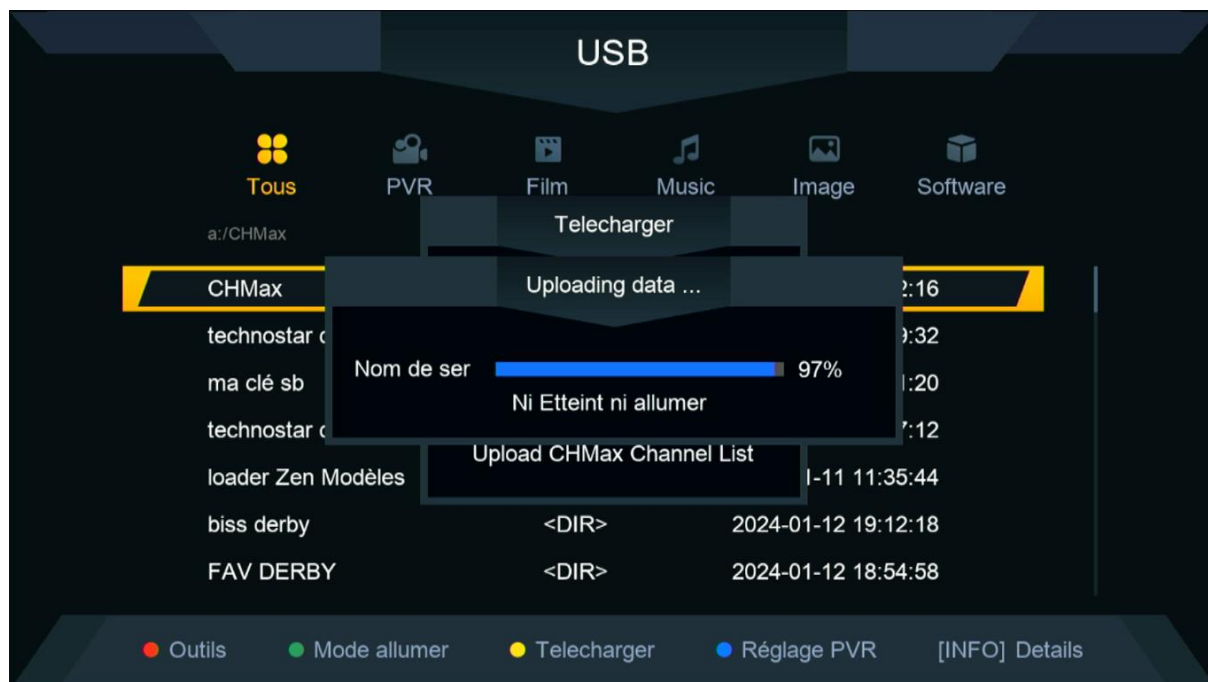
USB

Tous PVR Film Music Image Software

a:/CHMax

Telecharger

Uploading data ...

CHMax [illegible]2:16
technostar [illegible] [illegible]9:32
ma clé sb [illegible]1:20
technostar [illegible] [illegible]7:12
loader Zen Modèles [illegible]1-11 11:35:44
biss derby <DIR> 2024-01-12 19:12:18
FAV DERBY <DIR> 2024-01-12 18:54:58

Nom de ser 97%
Ni Etteint ni allumer

Upload CHMax Channel List

Outils Mode allumer Telecharger Réglage PVR [INFO] Details